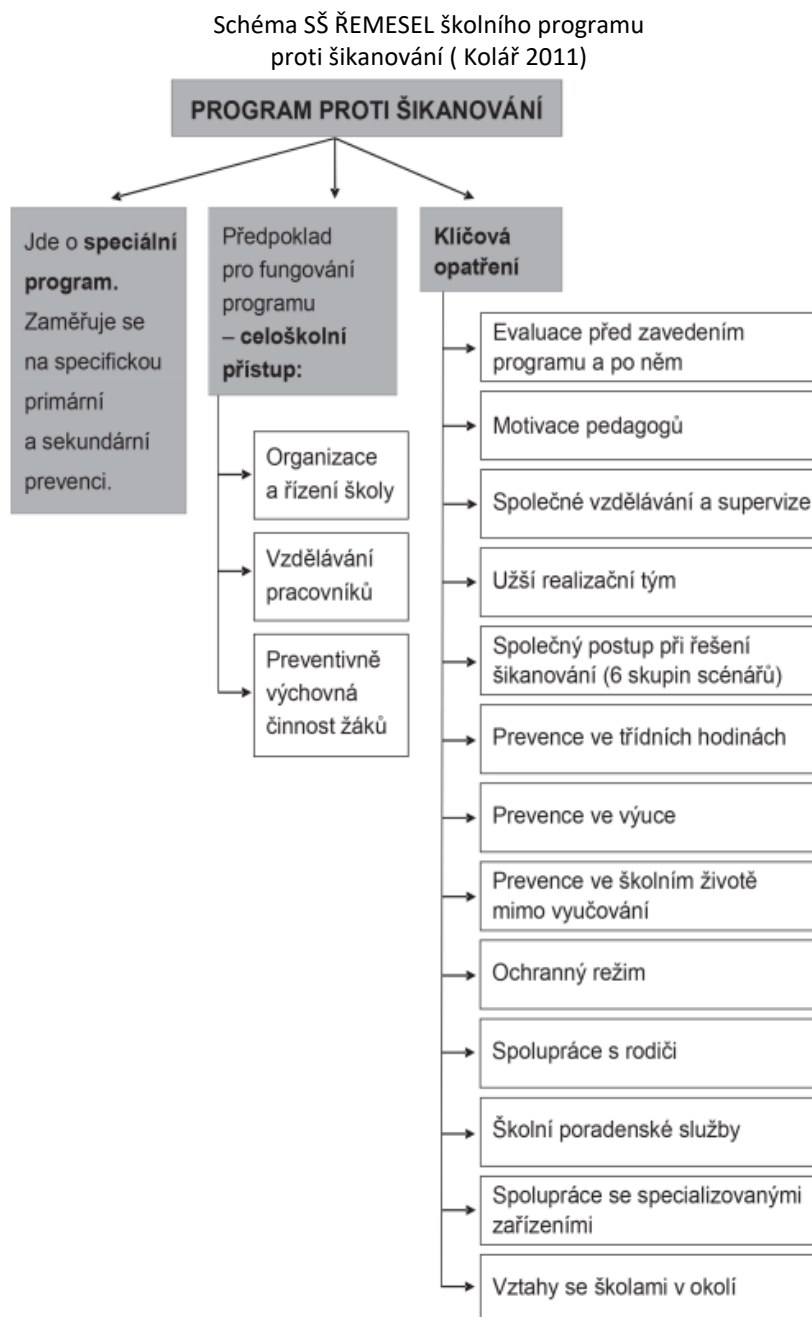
Schéma SŠ ŘEMESEL školního programu proti šikanování ( Kolář 2011)

PROGRAM PROTI ŠIKANOVÁNÍ

Jde o **speciální program.** Zaměřuje se na specifickou primární a sekundární prevenci.

Předpoklad pro fungování programu – **celoškolní přístup:**

Organizace a řízení školy

Vzdělávání pracovníků

Preventivně výchovná činnost žáků

**Klíčová opatření**

Evaluace před zavedením programu a po něm

Motivace pedagogů

Společné vzdělávání a supervize

Užší realizační tým

Společný postup při řešení šikanování (6 skupin scénářů)

Prevence ve třídních hodinách

Prevence ve výuce

Prevence ve školním životě mimo vyučování

Ochranný režim

Spolupráce s rodiči

Školní poradenské služby

Spolupráce se specializovanými zařízeními

Vztahy se školami v okolí